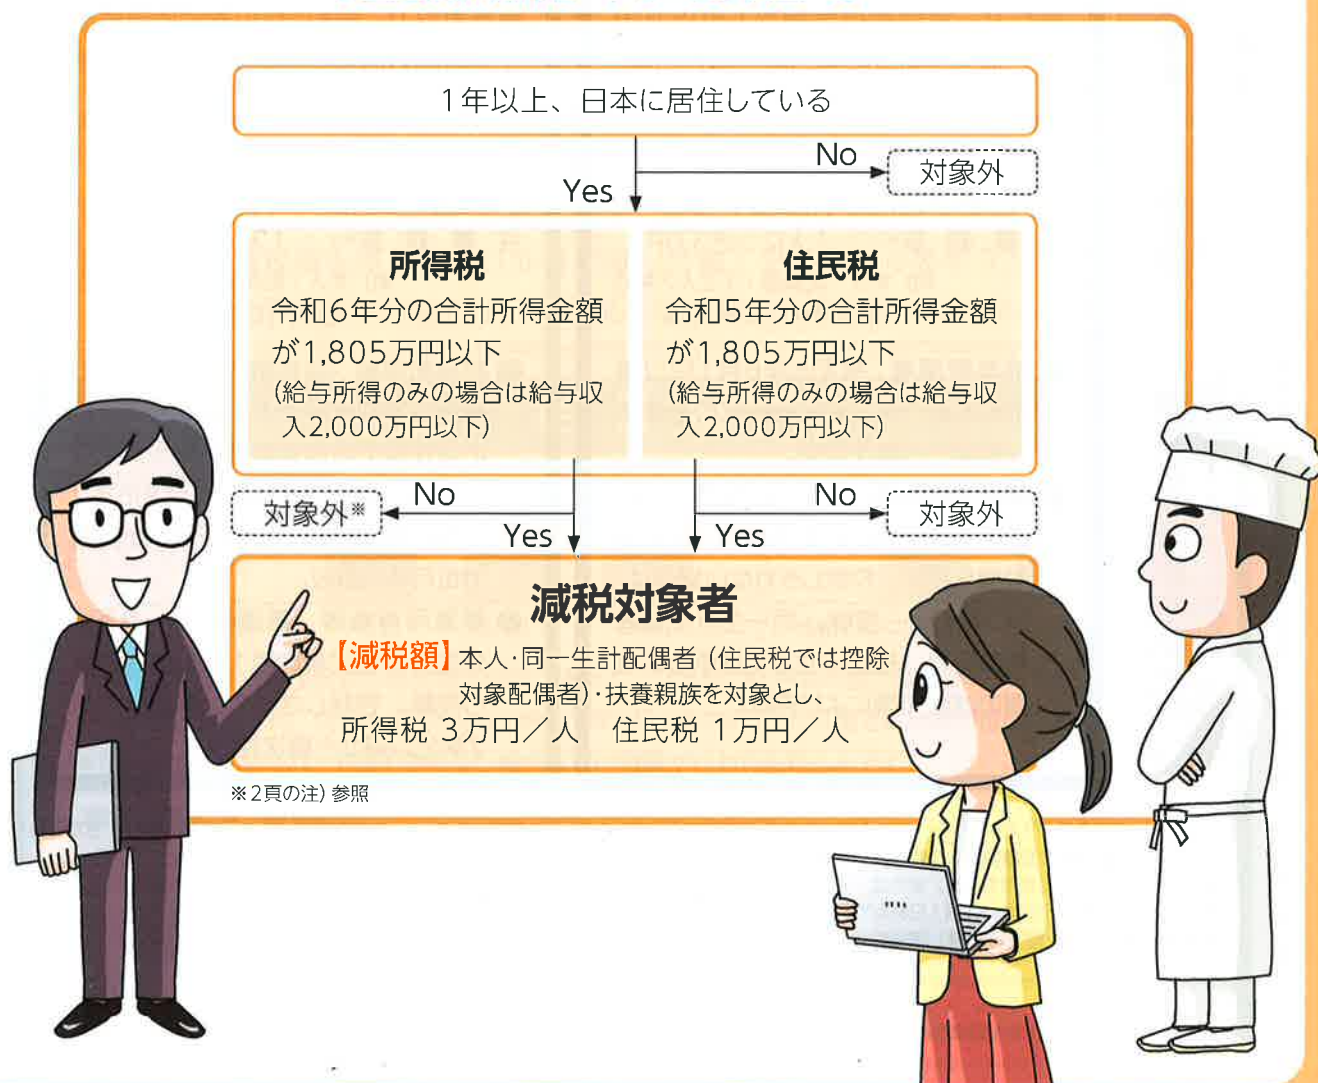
1年以上、日本に居住している

No

対象外

Yes

所得税

令和6年分の合計所得金額が1,805万円以下
(給与所得のみの場合は給与収入2,000万円以下)

住民税

令和5年分の合計所得金額が1,805万円以下
(給与所得のみの場合は給与収入2,000万円以下)

対象外※

No

Yes

Yes

No

対象外

減税対象者

【減税額】本人・同一生計配偶者(住民税では控除対象配偶者)・扶養親族を対象とし、
所得税 3万円/人　住民税 1万円/人

※2頁の注)参照